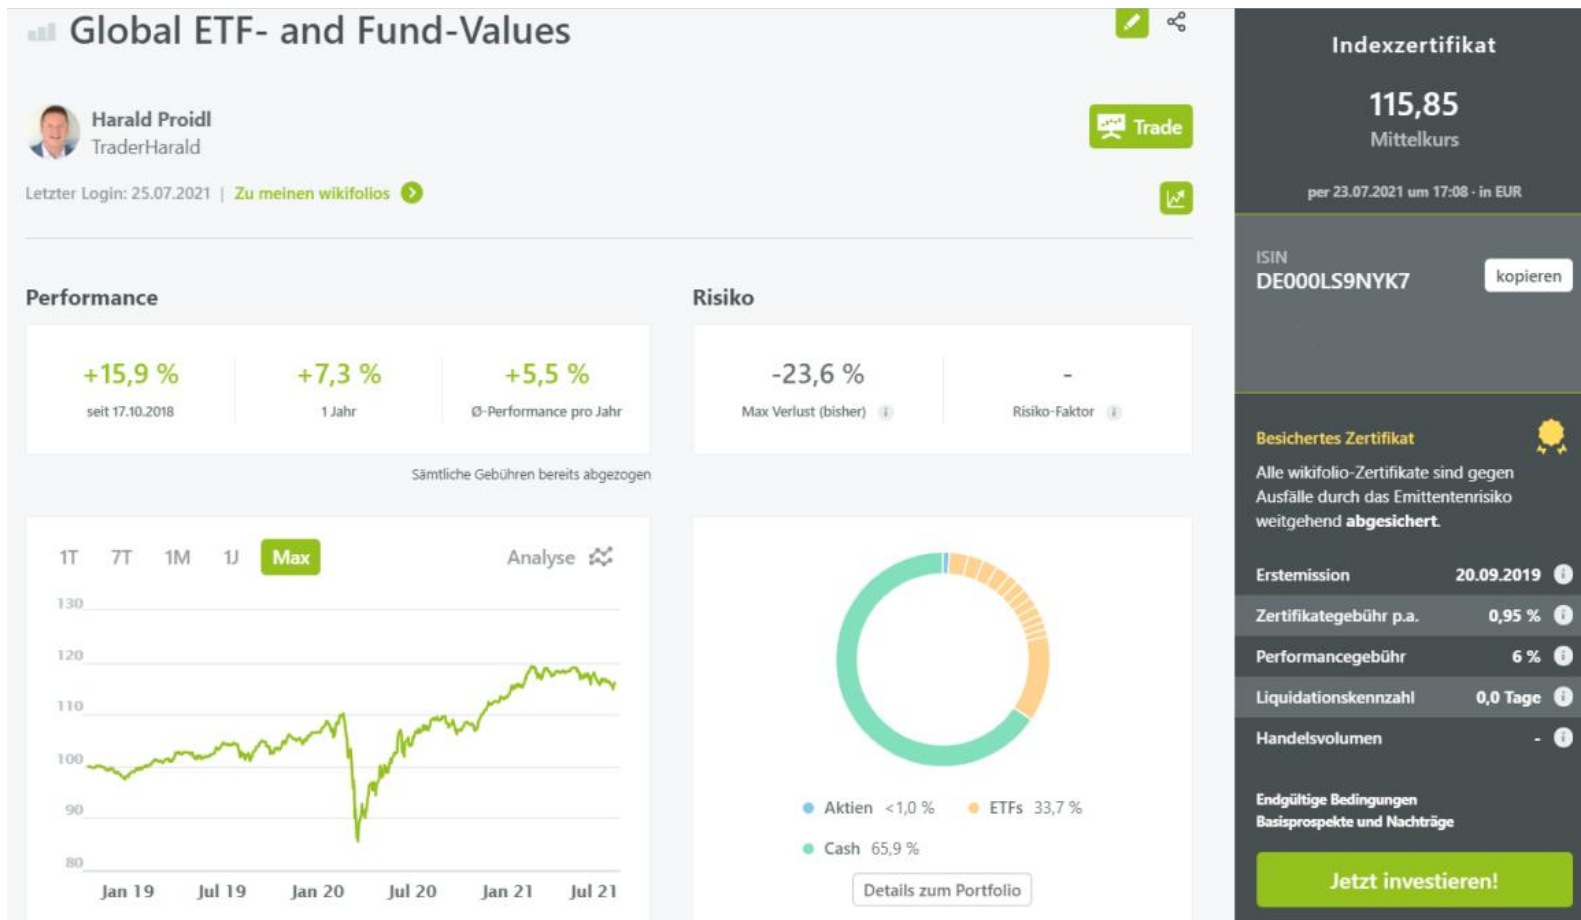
Global ETF- and Fund-Values

Harald Proidl
TraderHarald

Trade

Letzter Login: 25.07.2021 | Zu meinen wikifolios

Performance

+15,9 %
seit 17.10.2018

+7,3 %
1 Jahr

+5,5 %
Ø-Performance pro Jahr

Sämtliche Gebühren bereits abgezogen

Risiko

-23,6 %
Max Verlust (bisher)

-
Risiko-Faktor

1T 7T 1M 1J Max Analyse

130
120
110
100
90
80

Jan 19 Jul 19 Jan 20 Jul 20 Jan 21 Jul 21

Aktien <1,0 % ETFs 33,7 %
Cash 65,9 %

Details zum Portfolio

Indexzertifikat

115,85
Mittelkurs

per 23.07.2021 um 17:08 - in EUR

ISIN
DE000LS9NYK7
kopieren

Besichertes Zertifikat
Alle wikifolio-Zertifikate sind gegen Ausfälle durch das Emittentenrisiko weitgehend **abgesichert**.

| Erstemission | 20.09.2019 |
|---|---|
| Zertifikategebühr p.a. | 0,95 % |
| Performancegebühr | 6 % |
| Liquidationskennzahl | 0,0 Tage |
| Handelsvolumen | - |

Endgültige Bedingungen
Basisprospekte und Nachträge

Jetzt investieren!